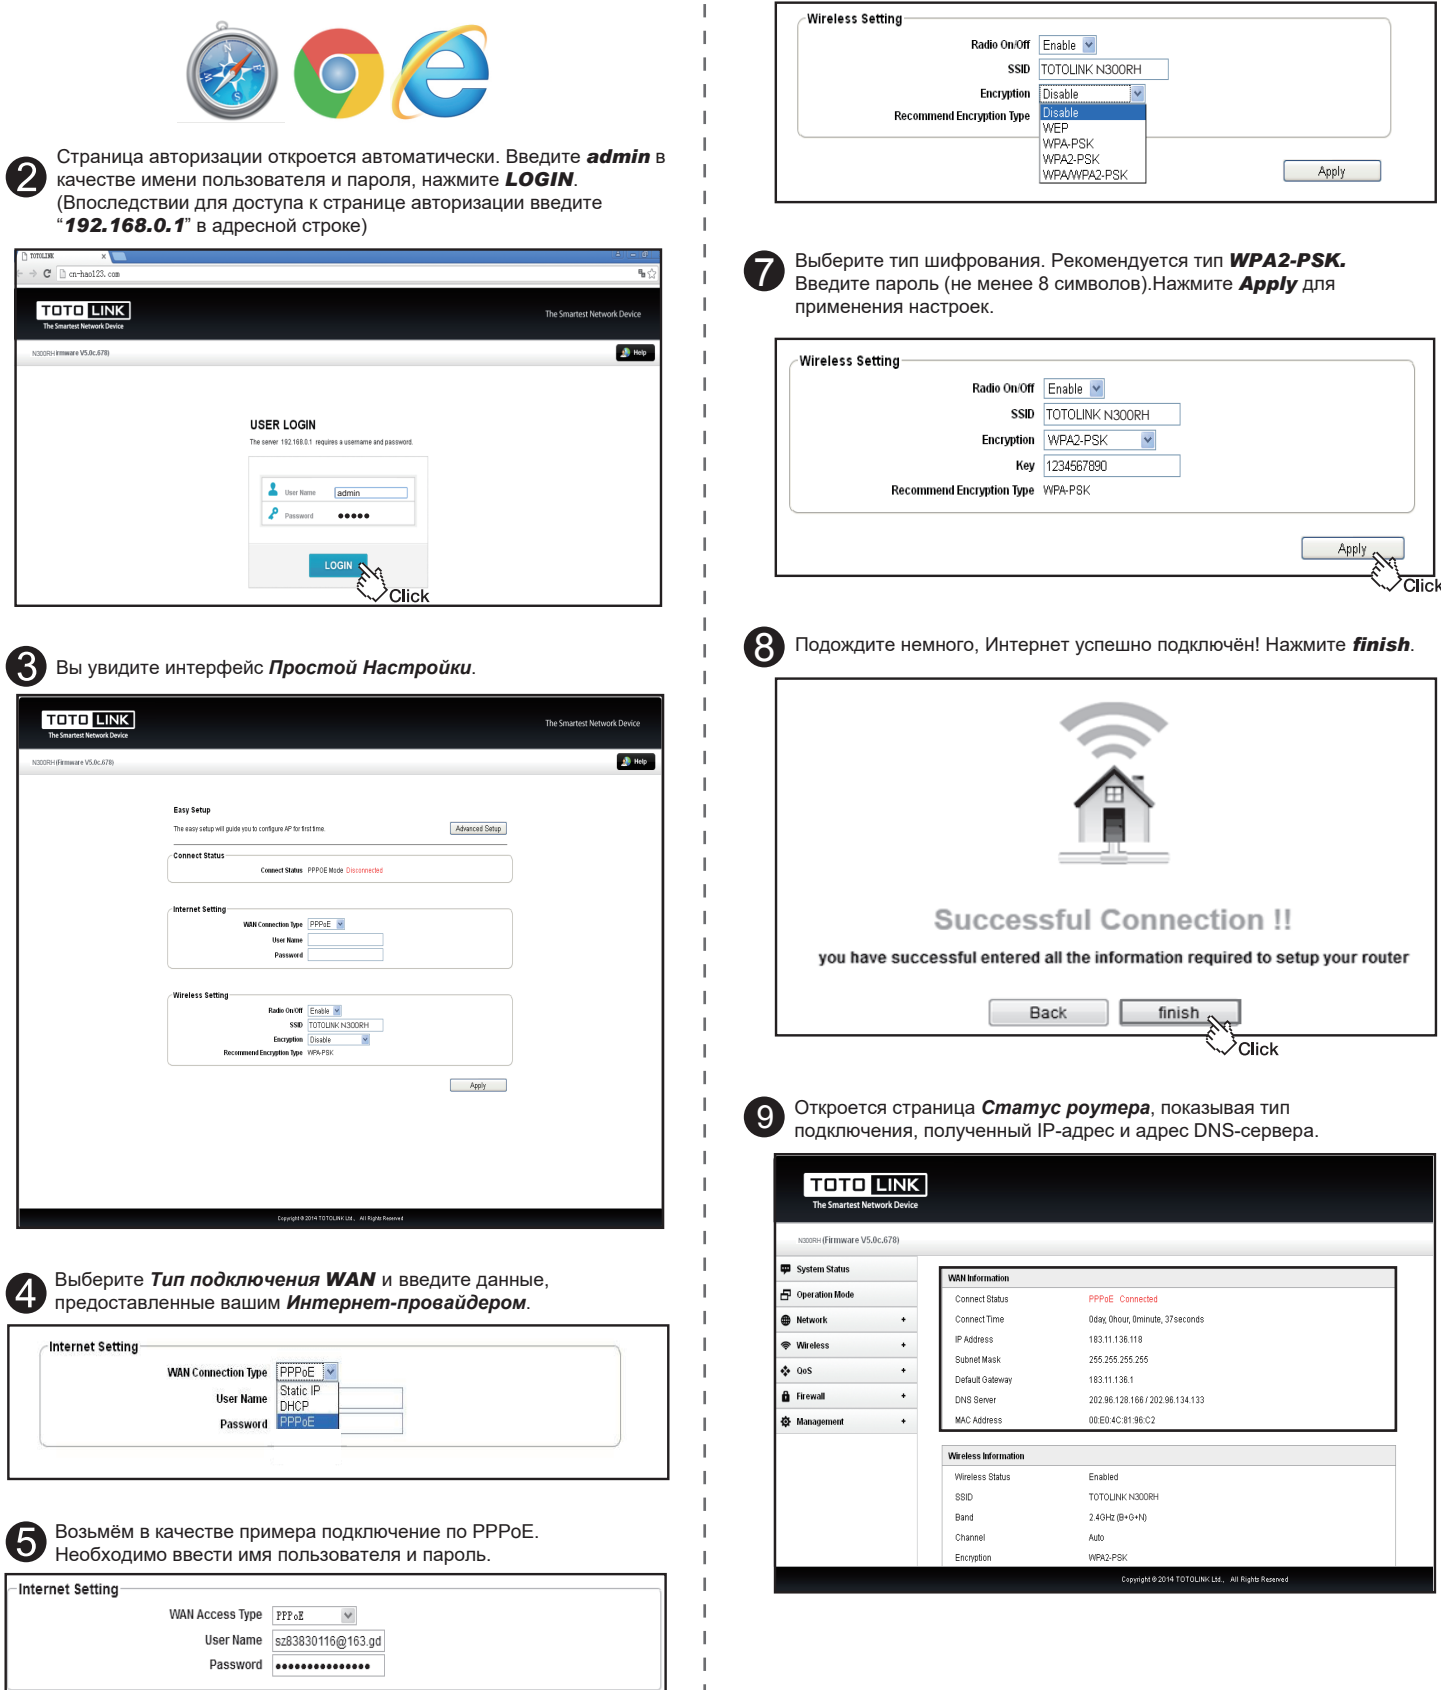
2 Страница авторизации откроется автоматически. Введите ***admin*** в качестве имени пользователя и пароля, нажмите ***LOGIN***. (Впоследствии для доступа к странице авторизации введите “***192.168.0.1***” в адресной строке)

TOTOLINK
cn-hao123.com
TOTO LINK
The Smartest Network Device
The Smartest Network Device
N300RH firmware V5.0c.678)
Help
USER LOGIN
The server 192.168.0.1 requires a username and password.
User Name admin
Password ●●●●●
LOGIN
Click

3 Вы увидите интерфейс ***Простой Настройки***.

TOTO LINK
The Smartest Network Device
The Smartest Network Device
N300RH (Firmware V5.0c.678)
Help
Easy Setup
The easy setup will guide you to configure AP for first time.
Advanced Setup
Connect Status
Connect Status PPPOE Mode Disconnected
Internet Setting
WAN Connection Type PPPoE
User Name
Password
Wireless Setting
Radio On/Off Enable
SSID TOTOLINK N300RH
Encryption Disable
Recommend Encryption Type WPA-PSK
Apply
Copyright © 2014 TOTOLINK Ltd., All Rights Reserved

4 Выберите ***Тип подключения WAN*** и введите данные, предоставленные вашим ***Интернет-провайдером***.

Internet Setting
WAN Connection Type PPPoE
User Name
Password
Static IP
DHCP
PPPoE

5 Возьмём в качестве примера подключение по PPPoE. Необходимо ввести имя пользователя и пароль.

Internet Setting
WAN Access Type PPPoE
User Name sz83830116@163.gd
Password ●●●●●●●●●●●●●●●

Wireless Setting
Radio On/Off Enable
SSID TOTOLINK N300RH
Encryption Disable
Recommend Encryption Type
Disable
WEP
WPA-PSK
WPA2-PSK
WPA/WPA2-PSK
Apply

7 Выберите тип шифрования. Рекомендуется тип ***WPA2-PSK.*** Введите пароль (не менее 8 символов).Нажмите ***Apply*** для применения настроек.

Wireless Setting
Radio On/Off Enable
SSID TOTOLINK N300RH
Encryption WPA2-PSK
Key 1234567890
Recommend Encryption Type WPA-PSK
Apply
Click

8 Подождите немного, Интернет успешно подключён! Нажмите ***finish***.

Successful Connection !!
you have successful entered all the information required to setup your router
Back finish
Click

9 Откроется страница ***Статус роутера***, показывая тип подключения, полученный IP-адрес и адрес DNS-сервера.

TOTO LINK
The Smartest Network Device
N300RH (Firmware V5.0c.678)
System Status
Operation Mode
Network +
Wireless +
QoS +
Firewall +
Management +

WAN Information
| Connect Status | PPPoE Connected |
|---|---|
| Connect Time | 0day, 0hour, 0minute, 37seconds |
| IP Address | 183.11.136.118 |
| Subnet Mask | 255.255.255.255 |
| Default Gateway | 183.11.136.1 |
| DNS Server | 202.96.128.166 / 202.96.134.133 |
| MAC Address | 00:E0:4C:81:96:C2 |

Wireless Information
| Wireless Status | Enabled |
|---|---|
| SSID | TOTOLINK N300RH |
| Band | 2.4GHz (B+G+N) |
| Channel | Auto |
| Encryption | WPA2-PSK |

Copyright © 2014 TOTOLINK Ltd., All Rights Reserved